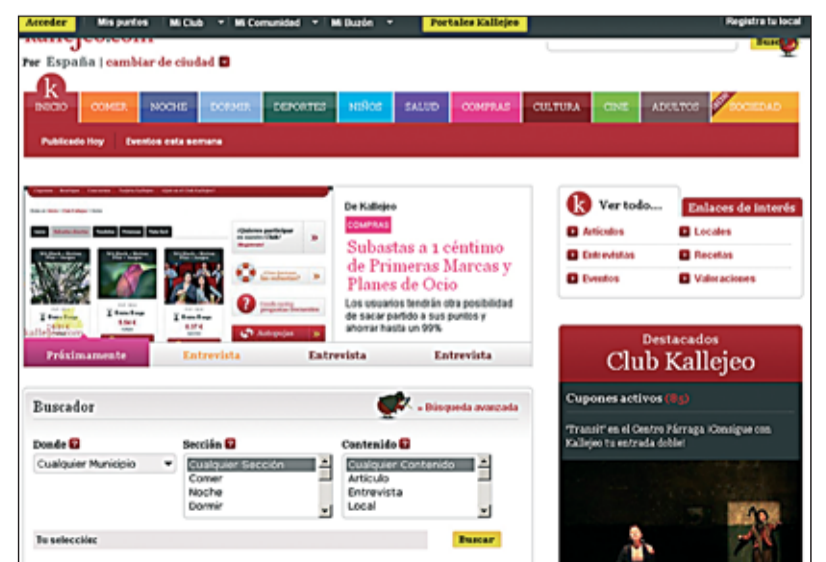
Acceder | Mis puntos | Mi Club | Mi Comunidad | Mi Buzón | Portales Kallejeo | Registra tu local

kallejeo.com

Por España | cambiar de ciudad

k
INICIO | COMER | NOCHE | DORMIR | DEPORTES | NIÑOS | SALUD | COMPRAS | CULTURA | CINE | ADULTOS | SOCIEDAD

Publicado Hoy | Eventos esta semana

De Kallejeo
COMPRAS
Subastas a 1 céntimo de Primeras Marcas y Planes de Ocio
Los usuarios tendrán otra posibilidad de sacar partido a sus puntos y ahorrar hasta un 99%

Próximamente | Entrevista | Entrevista | Entrevista

k Ver todo...
Enlaces de interés
Artículos | Locales
Entrevistas | Recetas
Eventos | Valoraciones

Destacados
Club Kallejeo
Cupones activos (85)
"Transit" en el Centro Párraga ¡Consigue con Kallejeo tu entrada doble!

Buscador
Búsqueda avanzada

Donde
Cualquier Municipio

Sección
Cualquier Sección
Comer
Noche
Dormir

Contenido
Cualquier Contenido
Artículo
Entrevista
Local

Tu selección:
Buscar